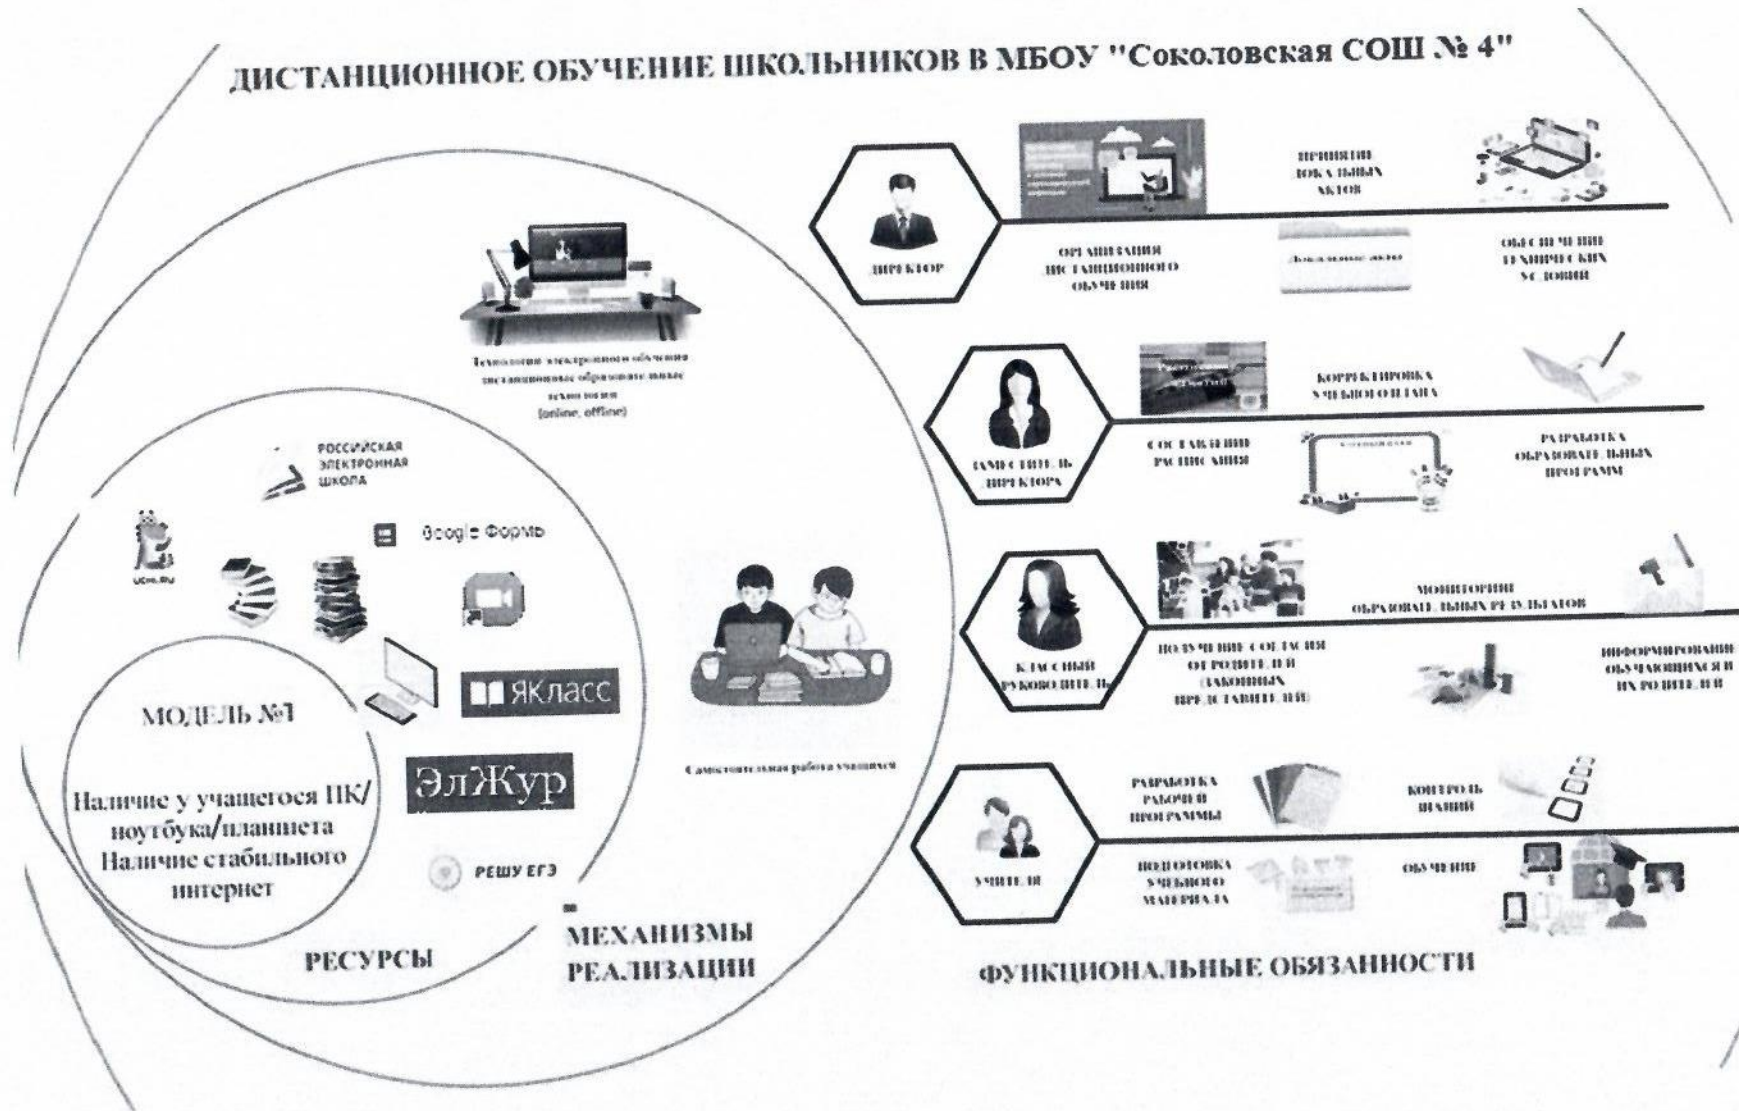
ДИСТАНЦИОННОЕ ОБУЧЕНИЕ ШКОЛЬНИКОВ В МБОУ "Соколовская СОШ № 4"

Технологии электронного обучения дистанционные образовательные технологии (online, offline)

РОССИЙСКАЯ ЭЛЕКТРОННАЯ ШКОЛА

Google Формы

UCHI.RU

ЯКласс

ЭлЖур

РЕШУ ЕГЭ

МОДЕЛЬ №1

Наличие у учащегося ПК/ноутбука/планшета Наличие стабильного интернет

РЕСУРСЫ

МЕХАНИЗМЫ РЕАЛИЗАЦИИ

Самостоятельная работа учащихся

ДИРЕКТОР

ПРИНЯТИЕ ЛОКАЛЬНЫХ АКТОВ

ОРГАНИЗАЦИЯ ДИСТАНЦИОННОГО ОБУЧЕНИЯ

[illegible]

ОБЕСПЕЧЕНИЕ ТЕХНИЧЕСКИХ УСЛОВИЙ

ЗАМЕСТИТЕЛЬ ДИРЕКТОРА

КОРРЕКТИРОВКА УЧЕБНОГО ПЛАНА

СОСТАВЛЕНИЕ РАСПИСАНИЯ

РАЗРАБОТКА ОБРАЗОВАТЕЛЬНЫХ ПРОГРАММ

КЛАССНЫЙ РУКОВОДИТЕЛЬ

МОНИТОРИНГ ОБРАЗОВАТЕЛЬНЫХ РЕЗУЛЬТАТОВ

ПОЛУЧЕНИЕ СОГЛАСИЯ ОТ РОДИТЕЛЕЙ (ЗАКОННЫХ ПРЕДСТАВИТЕЛЕЙ)

ИНФОРМИРОВАНИЕ ОБУЧАЮЩИХСЯ И ИХ РОДИТЕЛЕЙ

УЧИТЕЛЯ

РАЗРАБОТКА РАБОЧЕЙ ПРОГРАММЫ

КОНТРОЛЬ ЗНАНИЙ

ПОДГОТОВКА УЧЕБНОГО МАТЕРИАЛА

ОБУЧЕНИЕ

ФУНКЦИОНАЛЬНЫЕ ОБЯЗАННОСТИ